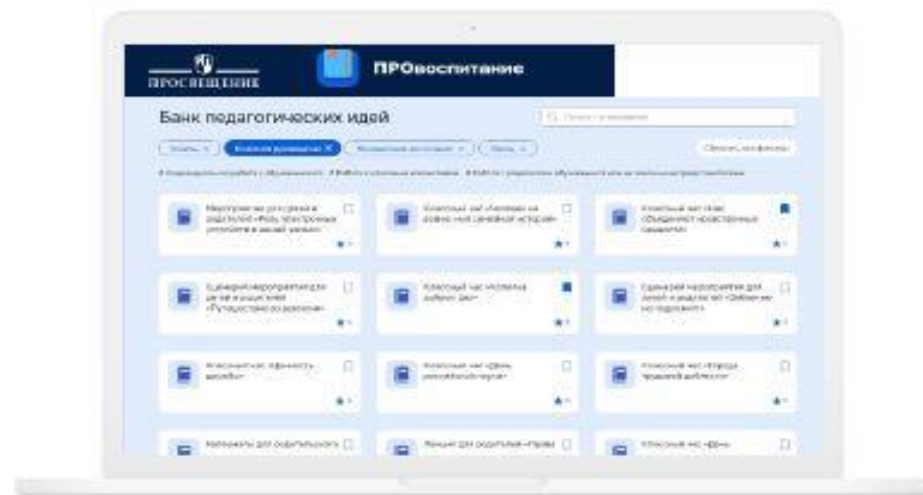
ПРОСВЕЩЕНИЕ

ПРОвоспитание

Банк педагогических идей

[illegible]

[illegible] Классный руководитель × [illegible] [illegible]

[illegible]

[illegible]

Мероприятие для детей и родителей «Роль электронных устройств в жизни семьи»

Классный час «Человек на войне: моя семейная история»

Классный час «Нас объединяют нравственные ценности»

Сценарий мероприятия для детей и родителей «Путешествие во времени»

Классный час «Усилим добрые дела»

Сценарий мероприятия для детей и родителей «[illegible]»

Классный час «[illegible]»

Классный час «День российской науки»

Классный час «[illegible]»

Материалы для родительского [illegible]

Лекция для родителей «Права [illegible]»

Классный час «День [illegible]»